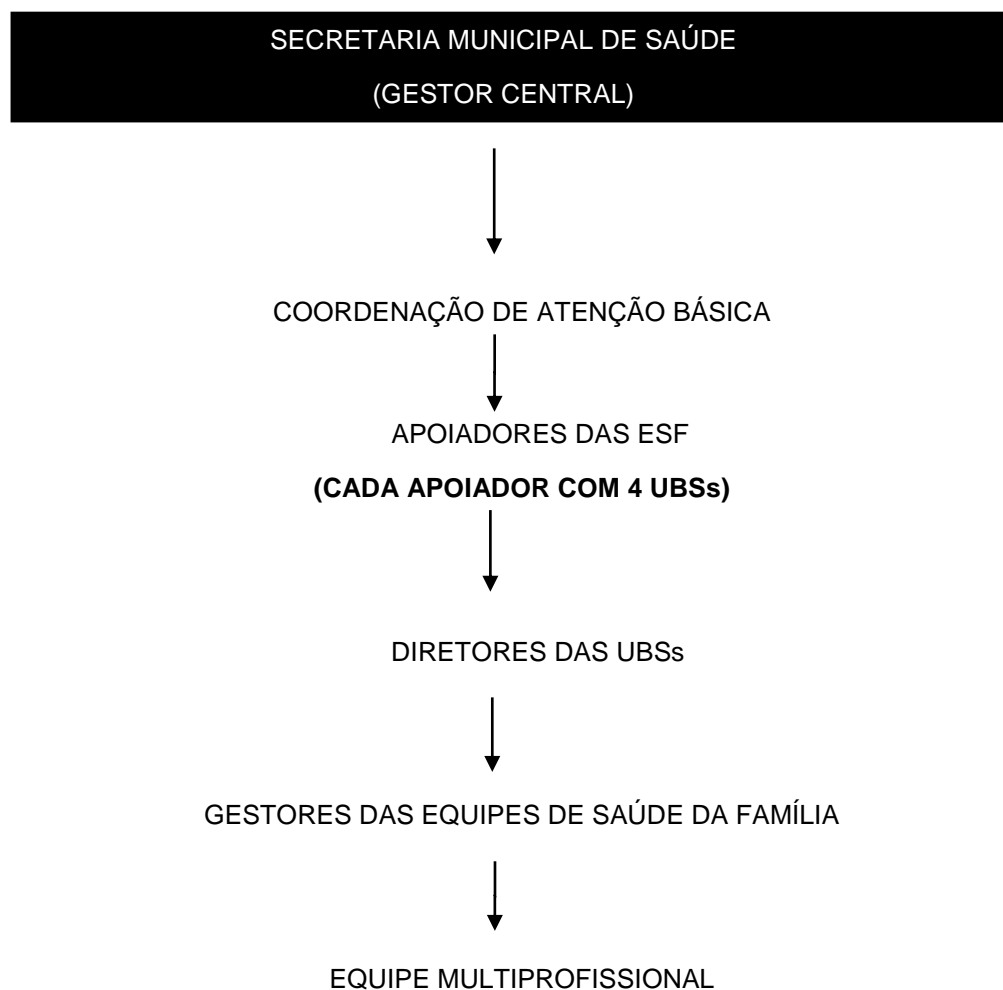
SECRETARIA MUNICIPAL DE SAÚDE

(GESTOR CENTRAL)

COORDENAÇÃO DE ATENÇÃO BÁSICA

APOIADORES DAS ESF

**(CADA APOIADOR COM 4 UBSs)**

DIRETORES DAS UBSs

GESTORES DAS EQUIPES DE SAÚDE DA FAMÍLIA

EQUIPE MULTIPROFISSIONAL